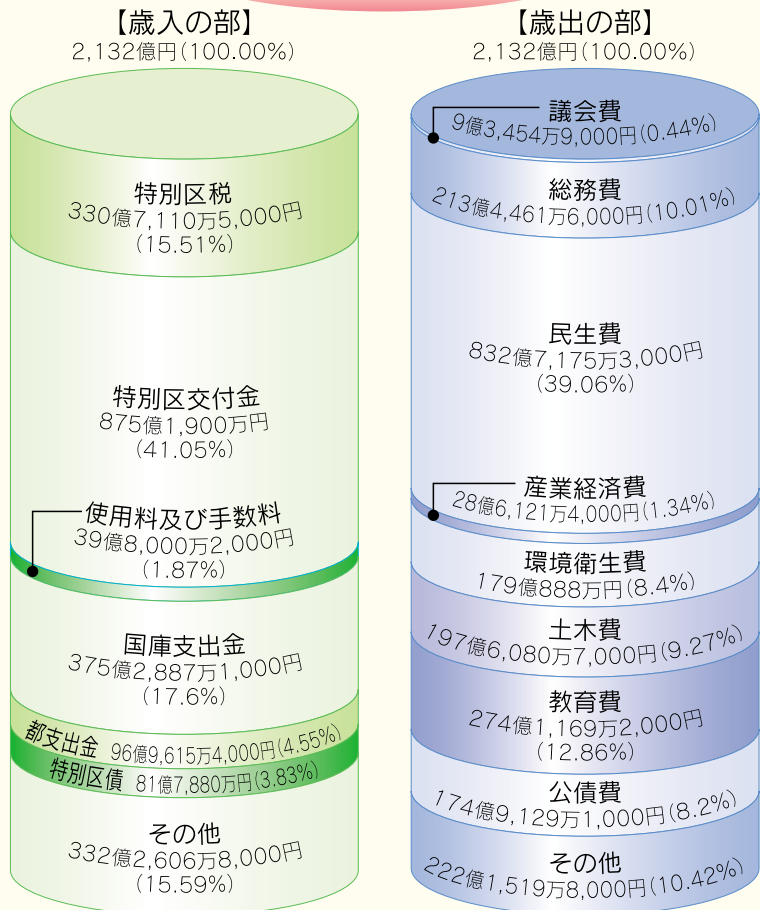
【歳入の部】
2,132億円(100.00%)

特別区税
330億7,110万5,000円
(15.51%)

特別区交付金
875億1,900万円
(41.05%)

使用料及び手数料
39億8,000万2,000円
(1.87%)

国庫支出金
375億2,887万1,000円
(17.6%)

都支出金 96億9,615万4,000円(4.55%)

特別区債 81億7,880万円(3.83%)

その他
332億2,606万8,000円
(15.59%)

【歳出の部】
2,132億円(100.00%)

議会費
9億3,454万9,000円(0.44%)

総務費
213億4,461万6,000円(10.01%)

民生費
832億7,175万3,000円
(39.06%)

産業経済費
28億6,121万4,000円(1.34%)

環境衛生費
179億888万円(8.4%)

土木費
197億6,080万7,000円(9.27%)

教育費
274億1,169万2,000円
(12.86%)

公債費
174億9,129万1,000円(8.2%)

その他
222億1,519万8,000円(10.42%)